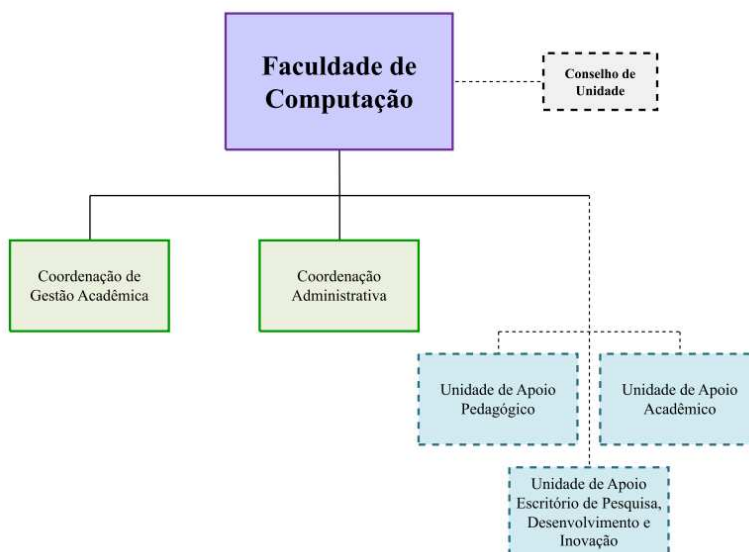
Faculdade de Computação

Conselho de Unidade

Coordenação de Gestão Acadêmica

Coordenação Administrativa

Unidade de Apoio Pedagógico

Unidade de Apoio Acadêmico

Unidade de Apoio Escritório de Pesquisa, Desenvolvimento e Inovação